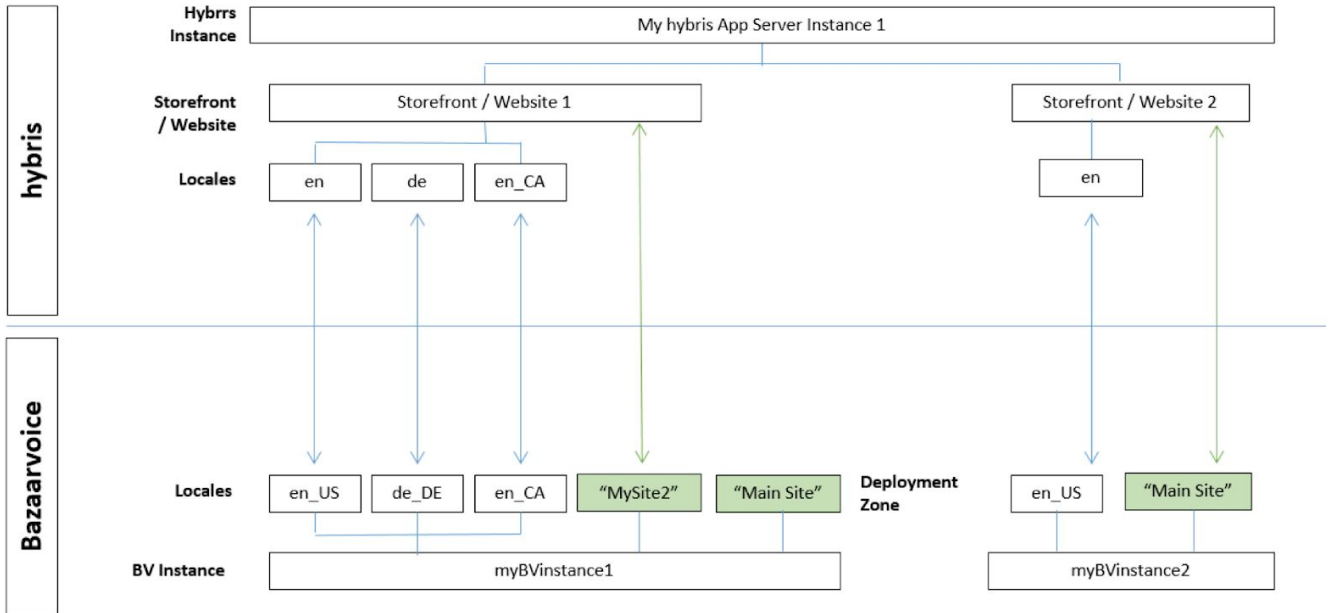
hybris

Hybrrs Instance

My hybris App Server Instance 1

Storefront / Website

Storefront / Website 1

Storefront / Website 2

Locales

en

de

en_CA

en

Bazaarvoice

Locales

en_US

de_DE

en_CA

“MySite2”

“Main Site”

Deployment Zone

en_US

“Main Site”

BV Instance

myBVinstance1

myBVinstance2